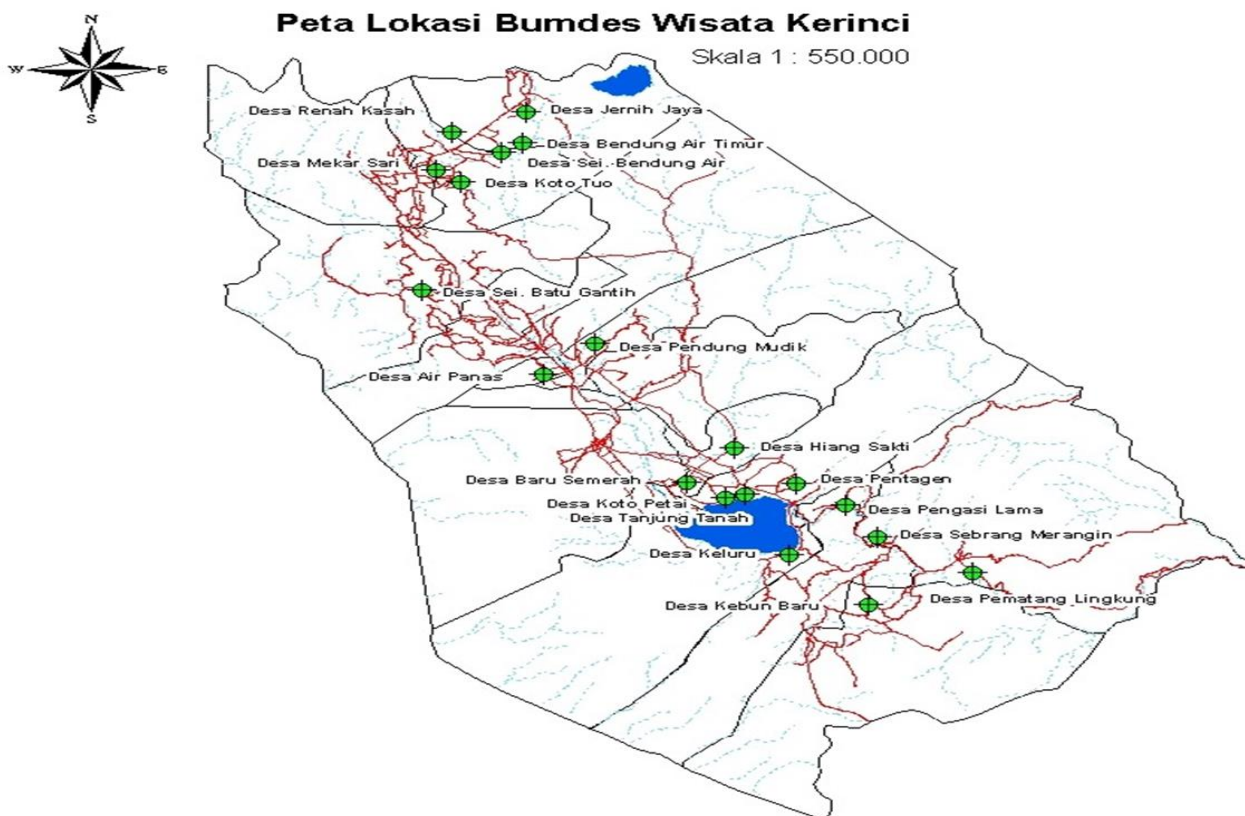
Peta Lokasi Bumdes Wisata Kerinci

Skala 1 : 550.000

N
W
E
S

Desa Renah Kasah
Desa Jernih Jaya
Desa Bendung Air Timur
Desa Mekar Sari
Desa Sei. Bendung Air
Desa Koto Tuo
Desa Sei. Batu Gantih
Desa Pendung Mudik
Desa Air Panas
Desa Hiang Sakti
Desa Baru Semerah
Desa Pentagen
Desa Koto Petai
Desa Pengasi Lama
Desa Tanjung Tanah
Desa Sebrang Merangin
Desa Keluru
Desa Kebun Baru
Desa Pematang Lingkung